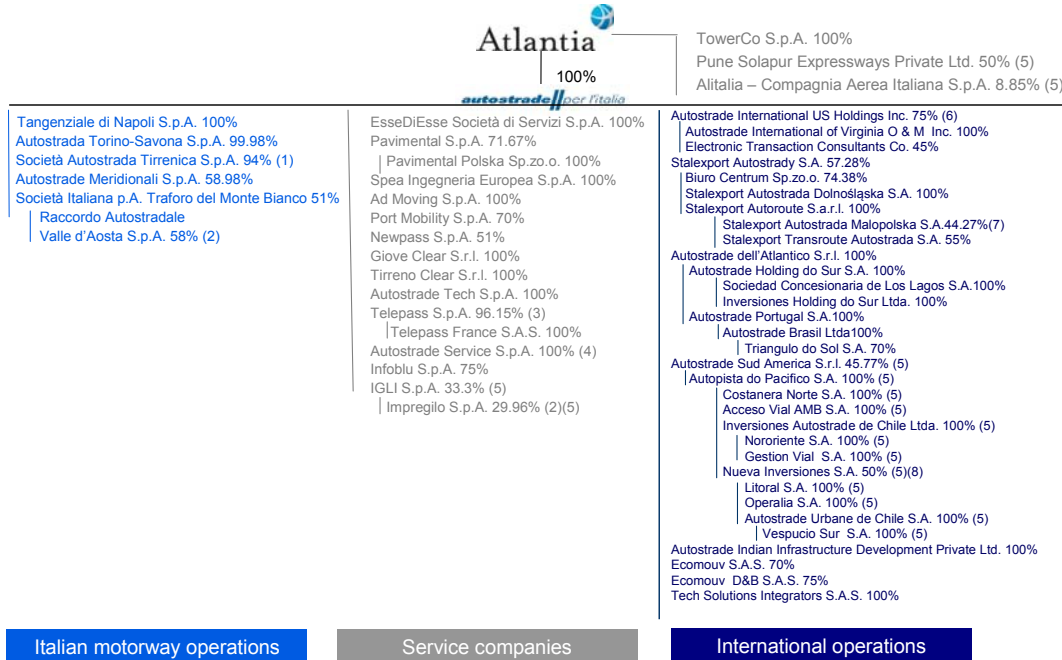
Atlantia

100%

autostrade per l'italia

TowerCo S.p.A. 100%
Pune Solapur Expressways Private Ltd. 50% (5)
Alitalia – Compagnia Aerea Italiana S.p.A. 8.85% (5)

Tangenziale di Napoli S.p.A. 100%
Autostrada Torino-Savona S.p.A. 99.98%
Società Autostrada Tirrenica S.p.A. 94% (1)
Autostrade Meridionali S.p.A. 58.98%
Società Italiana p.A. Traforo del Monte Bianco 51%
Raccordo Autostradale
Valle d'Aosta S.p.A. 58% (2)

EsseDiEsse Società di Servizi S.p.A. 100%
Pavimental S.p.A. 71.67%
Pavimental Polska Sp.zo.o. 100%
Spea Ingegneria Europea S.p.A. 100%
Ad Moving S.p.A. 100%
Port Mobility S.p.A. 70%
Newpass S.p.A. 51%
Giove Clear S.r.l. 100%
Tirreno Clear S.r.l. 100%
Autostrade Tech S.p.A. 100%
Telepass S.p.A. 96.15% (3)
Telepass France S.A.S. 100%
Autostrade Service S.p.A. 100% (4)
Infoblu S.p.A. 75%
IGLI S.p.A. 33.3% (5)
Impregilo S.p.A. 29.96% (2)(5)

Autostrade International US Holdings Inc. 75% (6)
Autostrade International of Virginia O & M Inc. 100%
Electronic Transaction Consultants Co. 45%
Stalexport Autostrady S.A. 57.28%
Biuro Centrum Sp.zo.o. 74.38%
Stalexport Autostrada Dolnośląska S.A. 100%
Stalexport Autoroute S.a.r.l. 100%
Stalexport Autostrada Malopolska S.A.44.27%(7)
Stalexport Transroute Autostrada S.A. 55%
Autostrade dell'Atlantico S.r.l. 100%
Autostrade Holding do Sur S.A. 100%
Sociedad Concesionaria de Los Lagos S.A.100%
Inversiones Holding do Sur Ltda. 100%
Autostrade Portugal S.A.100%
Autostrade Brasil Ltda100%
Triangulo do Sol S.A. 70%
Autostrade Sud America S.r.l. 45.77% (5)
Autopista do Pacifico S.A. 100% (5)
Costanera Norte S.A. 100% (5)
Acceso Vial AMB S.A. 100% (5)
Inversiones Autostrade de Chile Ltda. 100% (5)
Nororiente S.A. 100% (5)
Gestion Vial S.A. 100% (5)
Nueva Inversiones S.A. 50% (5)(8)
Litoral S.A. 100% (5)
Operalia S.A. 100% (5)
Autostrade Urbane de Chile S.A. 100% (5)
Vespucio Sur S.A. 100% (5)
Autostrade Indian Infrastructure Development Private Ltd. 100%
Ecomouv S.A.S. 70%
Ecomouv D&B S.A.S. 75%
Tech Solutions Integrators S.A.S. 100%

Italian motorway operations

Service companies

International operations